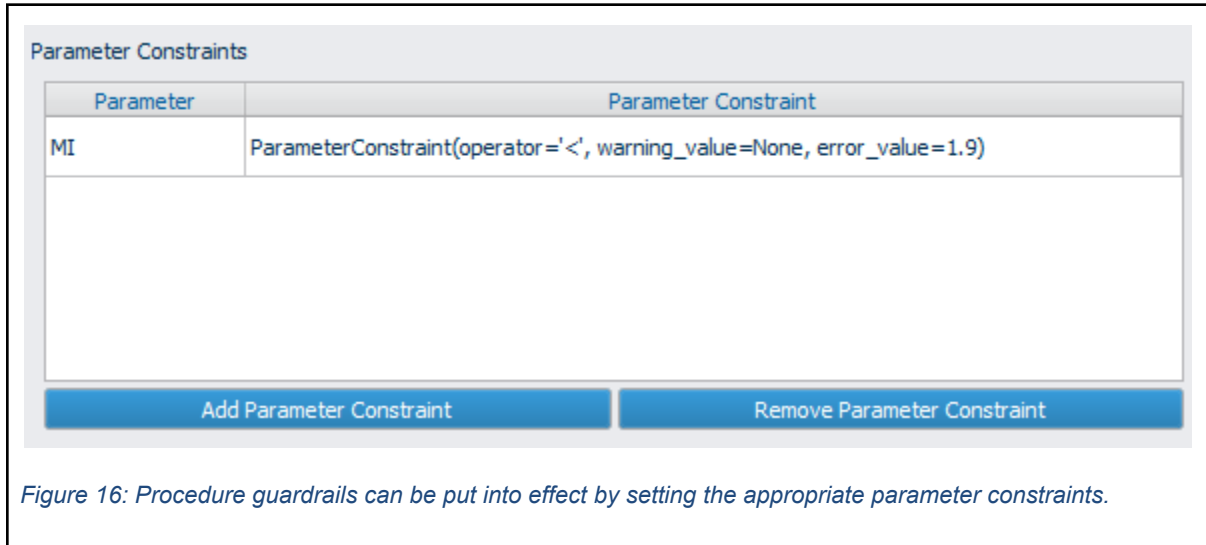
Parameter Constraints

| Parameter | Parameter Constraint |
|---|---|
| MI | ParameterConstraint(operator='<', warning_value=None, error_value=1.9) |

Add Parameter Constraint

Remove Parameter Constraint

Figure 16: Procedure guardrails can be put into effect by setting the appropriate parameter constraints.